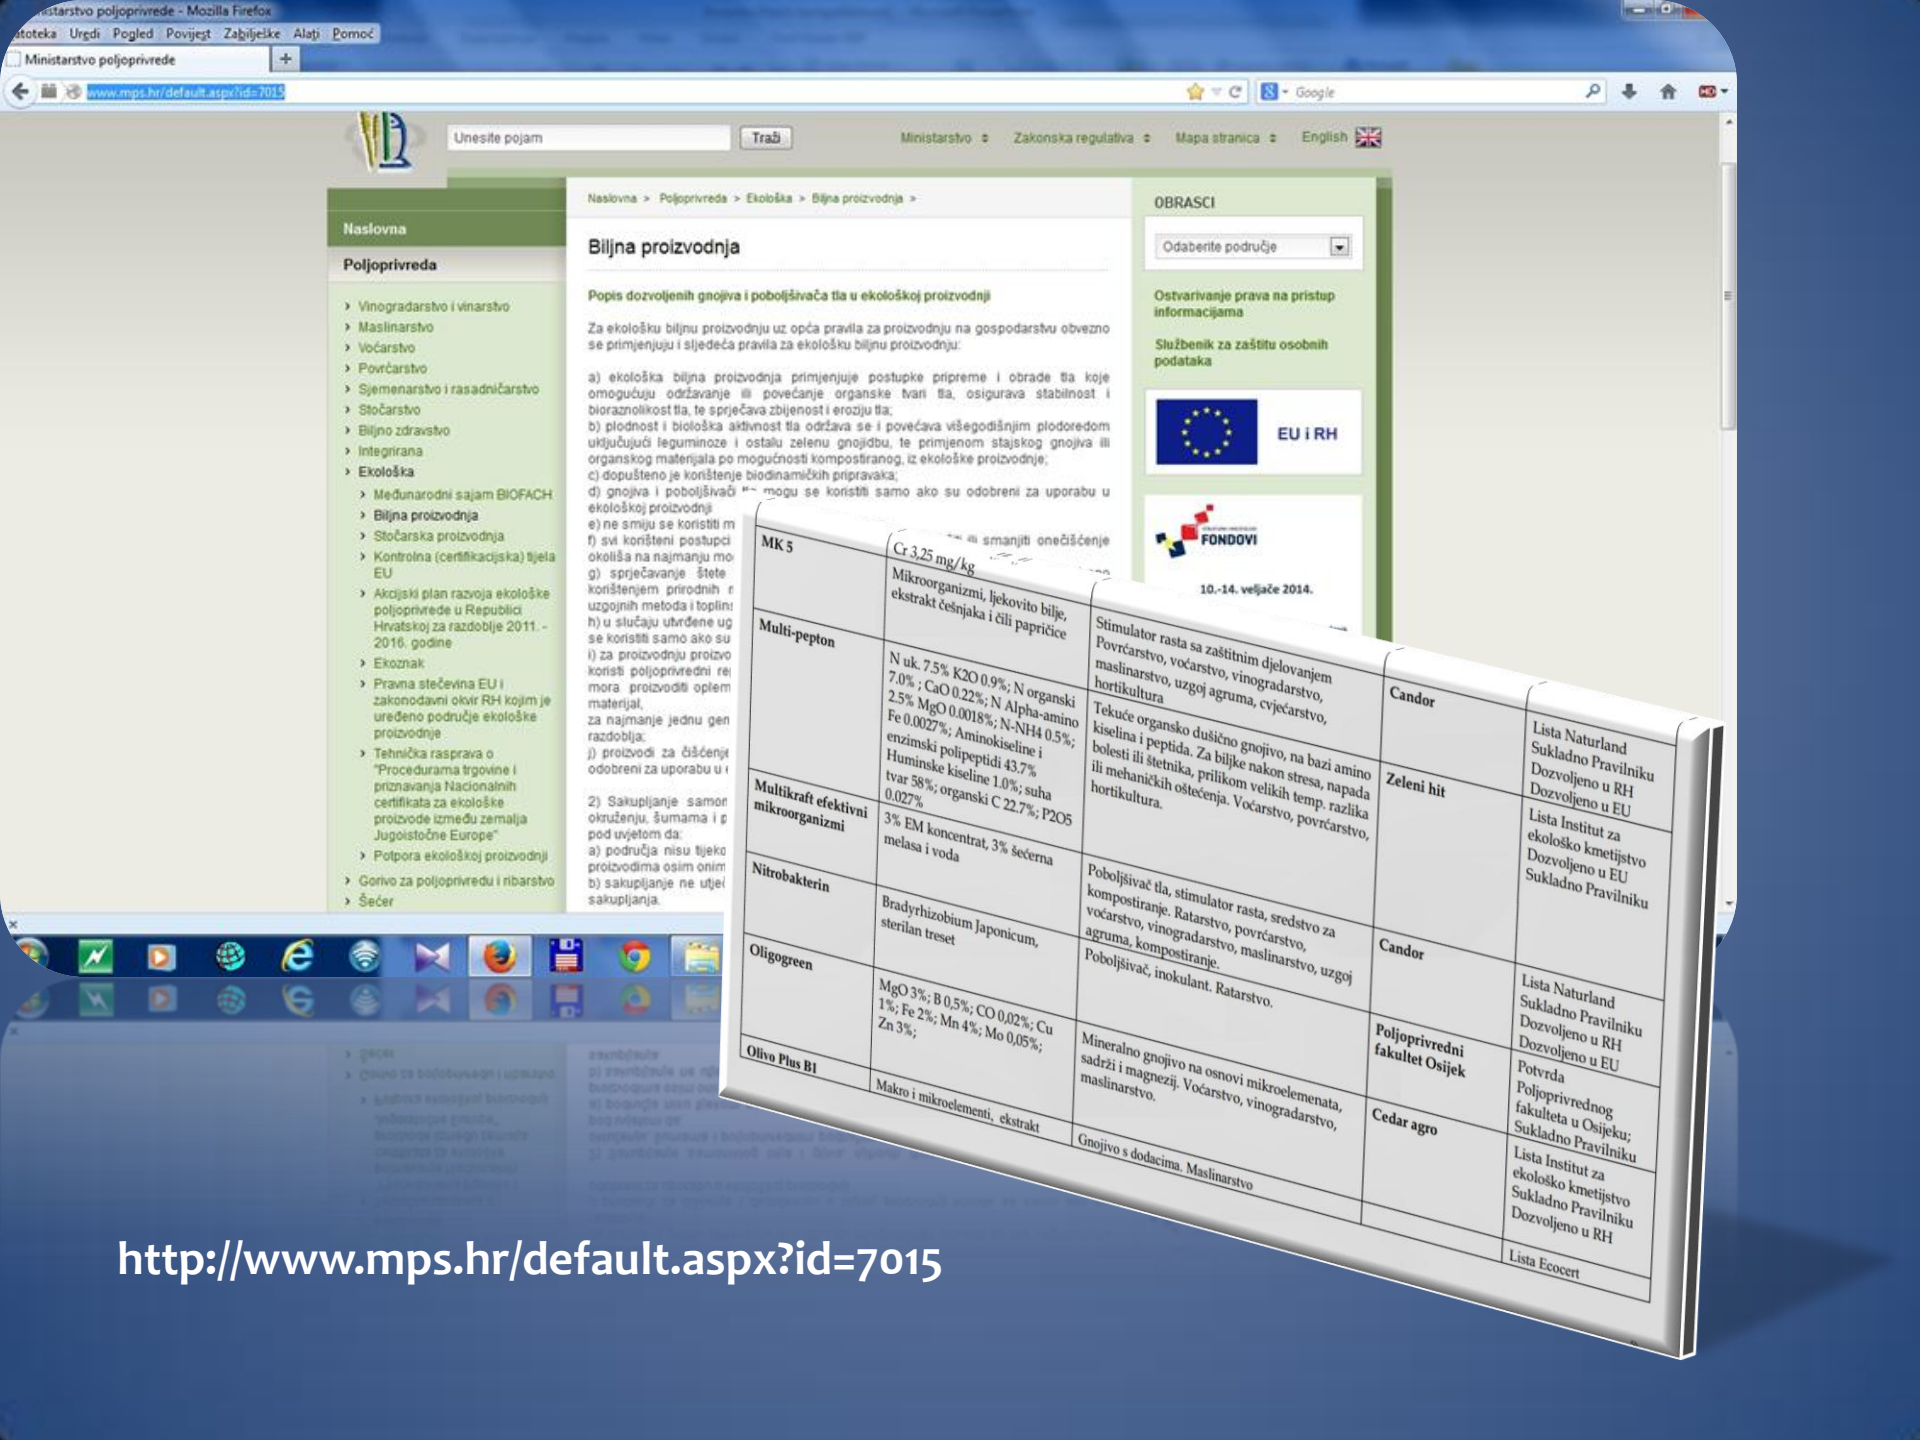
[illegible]istarstvo poljoprivrede - Mozilla Firefox
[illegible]atoteka Uređi Pogled Povijest Zabilješke Alati Pomoć
Ministarstvo poljoprivrede
www.mps.hr/default.aspx?id=7015
Google
Unesite pojam
Traži
Ministarstvo Zakonska regulativa Mapa stranica English

Naslovna
Poljoprivreda
Vinogradarstvo i vinarstvo
Maslinarstvo
Voćarstvo
Povrćarstvo
Sjemenarstvo i rasadničarstvo
Stočarstvo
Biljno zdravstvo
Integrirana
Ekološka
Međunarodni sajam BIOFACH
Biljna proizvodnja
Stočarska proizvodnja
Kontrolna (certifikacijska) tijela EU
Akcijski plan razvoja ekološke poljoprivrede u Republici Hrvatskoj za razdoblje 2011. - 2016. godine
Ekoznak
Pravna stečevina EU i zakonodavni okvir RH kojim je uređeno područje ekološke proizvodnje
Tehnička rasprava o "Procedurama trgovine i priznavanja Nacionalnih certifikata za ekološke proizvode između zemalja Jugoistočne Europe"
Potpora ekološkoj proizvodnji
Gorivo za poljoprivredu i ribarstvo
Šećer

Naslovna > Poljoprivreda > Ekološka > Biljna proizvodnja >
Biljna proizvodnja
Popis dozvoljenih gnojiva i poboljšivača tla u ekološkoj proizvodnji
Za ekološku biljnu proizvodnju uz opća pravila za proizvodnju na gospodarstvu obvezno se primjenjuju i sljedeća pravila za ekološku biljnu proizvodnju:
a) ekološka biljna proizvodnja primjenjuje postupke pripreme i obrade tla koje omogućuju održavanje ili povećanje organske tvari tla, osigurava stabilnost i bioraznolikost tla, te sprječava zbijenost i eroziju tla;
b) plodnost i biološka aktivnost tla održava se i povećava višegodišnjim plodoredom uključujući leguminoze i ostalu zelenu gnojidbu, te primjenom stajskog gnojiva ili organskog materijala po mogućnosti kompostiranog, iz ekološke proizvodnje;
c) dopušteno je korištenje biodinamičkih pripravaka;
d) gnojiva i poboljšivači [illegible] mogu se koristiti samo ako su odobreni za uporabu u ekološkoj proizvodnji
e) ne smiju se koristiti m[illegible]
f) svi korišteni postupci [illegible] smanjiti onečišćenje okoliša na najmanju mo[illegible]
g) sprječavanje štete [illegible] korištenjem prirodnih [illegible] uzgojnih metoda i toplin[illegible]
h) u slučaju utvrđene ug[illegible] se koristiti samo ako su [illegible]
i) za proizvodnju proizvo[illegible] koristi poljoprivredni re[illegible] mora proizvoditi oplem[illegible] materijal, za najmanje jednu gen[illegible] razdoblja;
j) proizvodi za čišćenje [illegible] odobreni za uporabu u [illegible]
2) Sakupljanje samon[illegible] okruženju, šumama i p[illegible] pod uvjetom da:
a) područja nisu tijeko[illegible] proizvodima osim onim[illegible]
b) sakupljanje ne utje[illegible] sakupljanja.

OBRASCI
Odaberite područje
Ostvarivanje prava na pristup informacijama
Službenik za zaštitu osobnih podataka
EU i RH
FONDOVI
10.-14. veljače 2014.

| MK 5 | Cr 3,25 mg/kg | | | |
|---|---|---|---|---|
| | Mikroorganizmi, ljekovito bilje, ekstrakt češnjaka i čili papričice | Stimulator rasta sa zaštitnim djelovanjem Povrćarstvo, voćarstvo, vinogradarstvo, maslinarstvo, uzgoj agruma, cvjećarstvo, hortikultura | Candor | Lista Naturland Sukladno Pravilniku Dozvoljeno u RH Dozvoljeno u EU |
| Multi-pepton | N uk. 7.5% K2O 0.9%; N organski 7.0% ; CaO 0.22%; N Alpha-amino 2.5% MgO 0.0018%; N-NH4 0.5%; Fe 0.0027%; Aminokiseline i enzimski polipeptidi 43.7% Huminske kiseline 1.0%; suha tvar 58%; organski C 22.7%; P2O5 0.027% | Tekuće organsko dušično gnojivo, na bazi amino kiselina i peptida. Za biljke nakon stresa, napada bolesti ili štetnika, prilikom velikih temp. razlika ili mehaničkih oštećenja. Voćarstvo, povrćarstvo, hortikultura. | Zeleni hit | Lista Institut za ekološko kmetijstvo Dozvoljeno u EU Sukladno Pravilniku |
| Multikraft efektivni mikroorganizmi | 3% EM koncentrat, 3% šećerna melasa i voda | | | |
| Nitrobakterin | Bradyrhizobium Japonicum, sterilan treset | Poboljšivač tla, stimulator rasta, sredstvo za kompostiranje. Ratarstvo, povrćarstvo, voćarstvo, vinogradarstvo, maslinarstvo, uzgoj agruma, kompostiranje. Poboljšivač, inokulant. Ratarstvo. | Candor | Lista Naturland Sukladno Pravilniku Dozvoljeno u RH Dozvoljeno u EU |
| Oligogreen | MgO 3%; B 0,5%; CO 0,02%; Cu 1%; Fe 2%; Mn 4%; Mo 0,05%; Zn 3%; | Mineralno gnojivo na osnovi mikroelemenata, sadrži i magnezij. Voćarstvo, vinogradarstvo, maslinarstvo. | Poljoprivredni fakultet Osijek | Potvrda Poljoprivrednog fakulteta u Osijeku; Sukladno Pravilniku |
| | | | Cedar agro | Lista Institut za ekološko kmetijstvo Sukladno Pravilniku Dozvoljeno u RH |
| Olivo Plus BI | Makro i mikroelementi, ekstrakt | Gnojivo s dodacima. Maslinarstvo | | Lista Ecocert |

http://www.mps.hr/default.aspx?id=7015